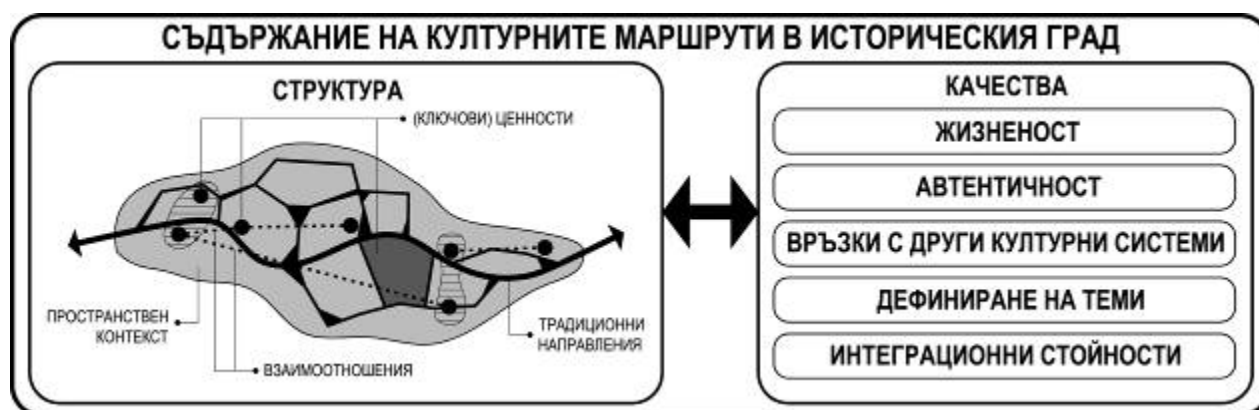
СЪДЪРЖАНИЕ НА КУЛТУРНИТЕ МАРШРУТИ В ИСТОРИЧЕСКИЯ ГРАД

СТРУКТУРА

(КЛЮЧОВИ) ЦЕННОСТИ

ПРОСТРАНСТВЕН КОНТЕКСТ

ТРАДИЦИОННИ НАПРАВЛЕНИЯ

ВЗАИМООТНОШЕНИЯ

КАЧЕСТВА

ЖИЗНЕНОСТ

АВТЕНТИЧНОСТ

ВРЪЗКИ С ДРУГИ КУЛТУРНИ СИСТЕМИ

ДЕФИНИРАНЕ НА ТЕМИ

ИНТЕГРАЦИОННИ СТОЙНОСТИ